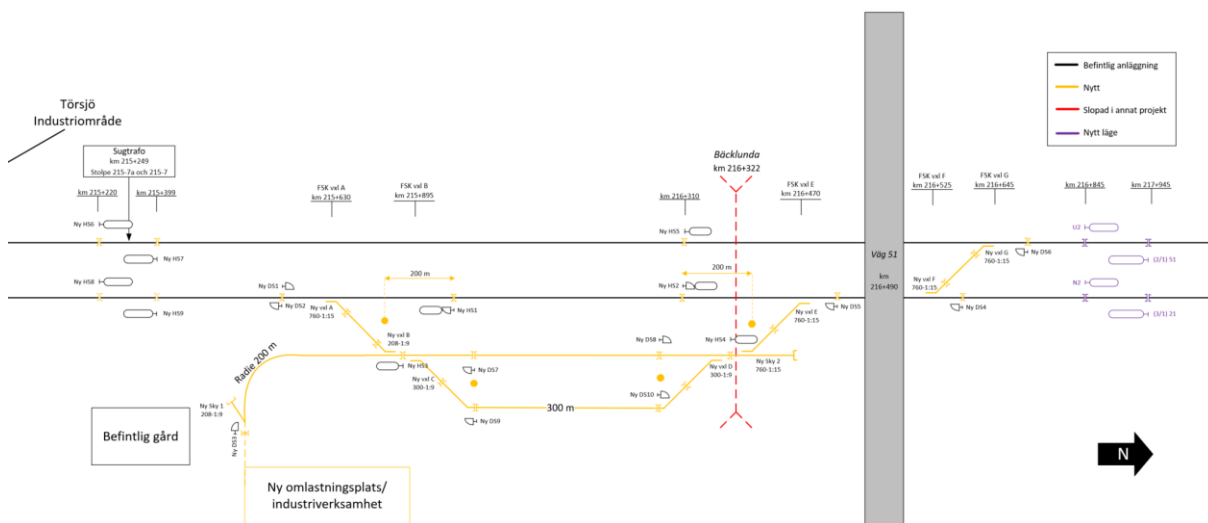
Törsjö Industriområde

Sugtrafo
km 215+249
Stolpe 215-7a och 215-7

km 215+220
km 215+399

Ny HS6
Ny HS7
Ny HS8
Ny HS9

FSK vxl A
km 215+630

FSK vxl B
km 215+895

Bäcklunda
km 216+322

km 216+310

FSK vxl E
km 216+470

Väg 51
km 216+490

FSK vxl F
km 216+525

FSK vxl G
km 216+645

km 216+845
km 217+945

Befintlig anläggning
Nytt
Slopad i annat projekt
Nytt läge

Ny HS5
200 m
200 m
Ny DS1
Ny DS2
Ny vxl A
760-1:15
Ny HS1
Ny HS2
Ny vxl E
760-1:15
Ny DS5
Ny vxl G
760-1:15
Ny DS6
Ny vxl F
760-1:15
Ny DS4
U2
(2/1) 51
N2
(3/1) 21

Ny vxl B
208-1:9
Ny HS3
Ny vxl C
300-1:9
Ny DS7
Ny DS8
Ny HS4
Ny vxl D
300-1:9
Ny Sky 2
760-1:15
Ny DS10
300 m
Ny DS9
Radie 200 m
Ny Sky 1
208-1:9
Ny DS3

Befintlig gård

Ny omlastningsplats/
industriverksamhet

N